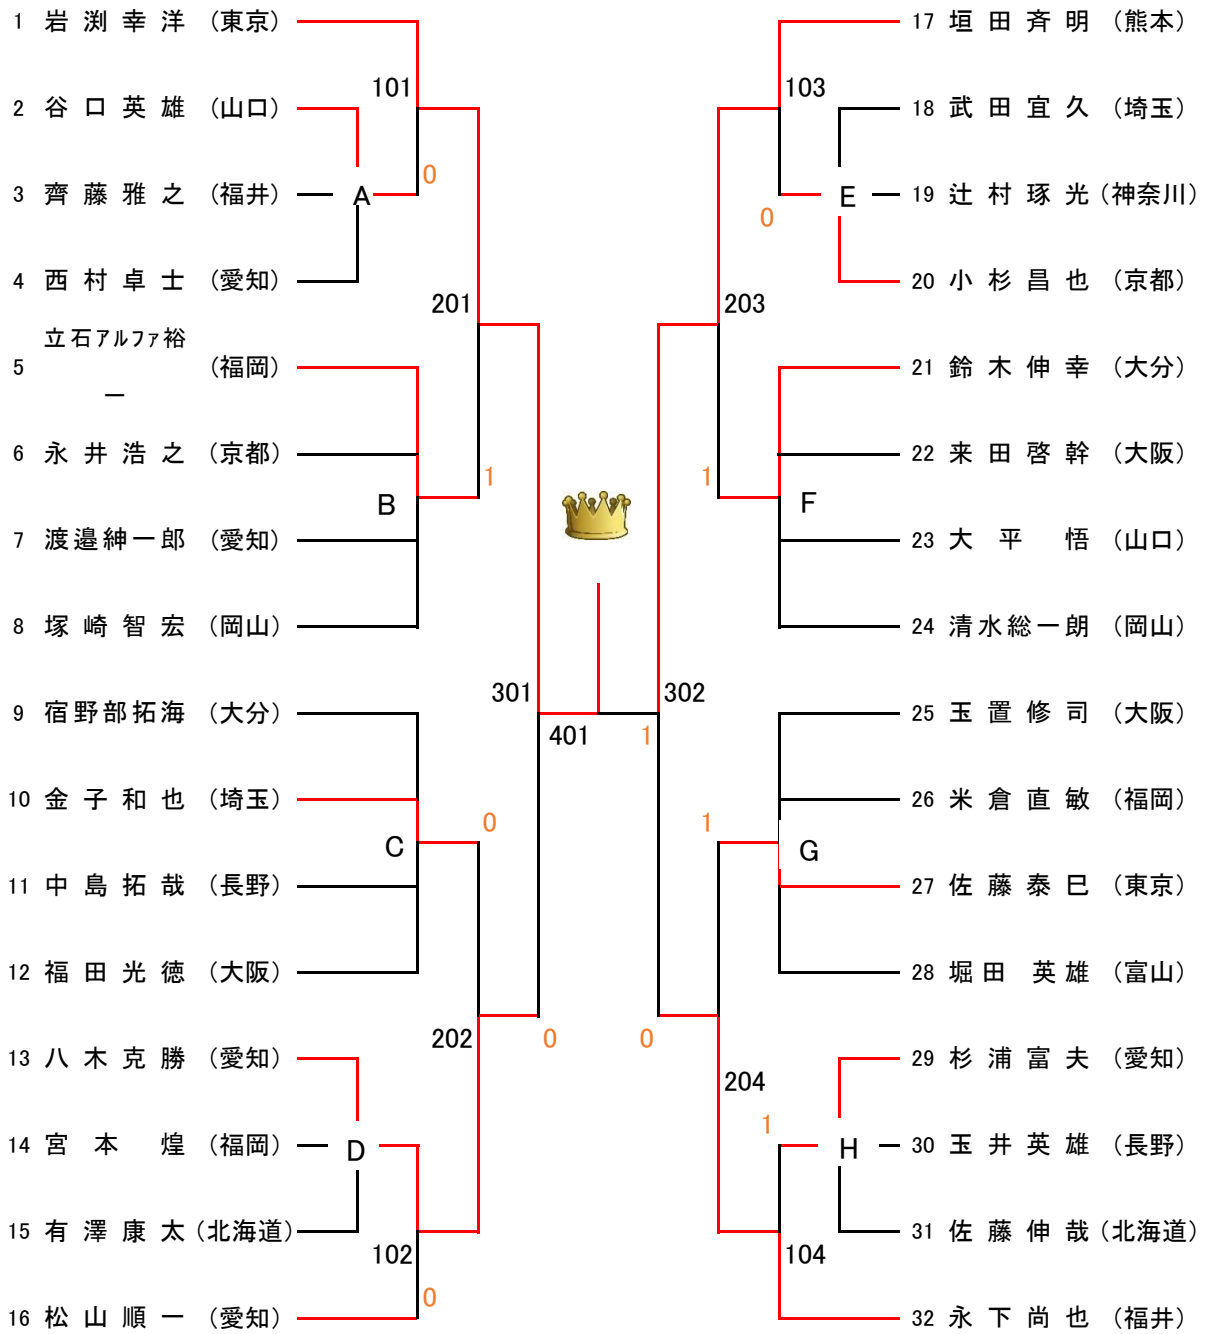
1 岩 渕 幸 洋 （東京）
2 谷 口 英 雄 （山口）
3 齊 藤 雅 之 （福井）
4 西 村 卓 士 （愛知）
5 立石アルファ裕一 （福岡）
6 永 井 浩 之 （京都）
7 渡邉紳一郎 （愛知）
8 塚 崎 智 宏 （岡山）
9 宿野部拓海 （大分）
10 金 子 和 也 （埼玉）
11 中 島 拓 哉 （長野）
12 福 田 光 徳 （大阪）
13 八 木 克 勝 （愛知）
14 宮 本 煌 （福岡）
15 有 澤 康 太 （北海道）
16 松 山 順 一 （愛知）

101
A
0
201
B
1
C
0
202
D
102
0
301
401
302
1
0
0

17 垣 田 斉 明 （熊本）
18 武 田 宜 久 （埼玉）
19 辻 村 琢 光 （神奈川）
20 小 杉 昌 也 （京都）
21 鈴 木 伸 幸 （大分）
22 来 田 啓 幹 （大阪）
23 大 平 悟 （山口）
24 清水総一朗 （岡山）
25 玉 置 修 司 （大阪）
26 米 倉 直 敏 （福岡）
27 佐 藤 泰 巳 （東京）
28 堀田 英雄 （富山）
29 杉 浦 富 夫 （愛知）
30 玉 井 英 雄 （長野）
31 佐 藤 伸 哉 （北海道）
32 永 下 尚 也 （福井）

103
E
0
203
1
F
1
G
204
1
H
104